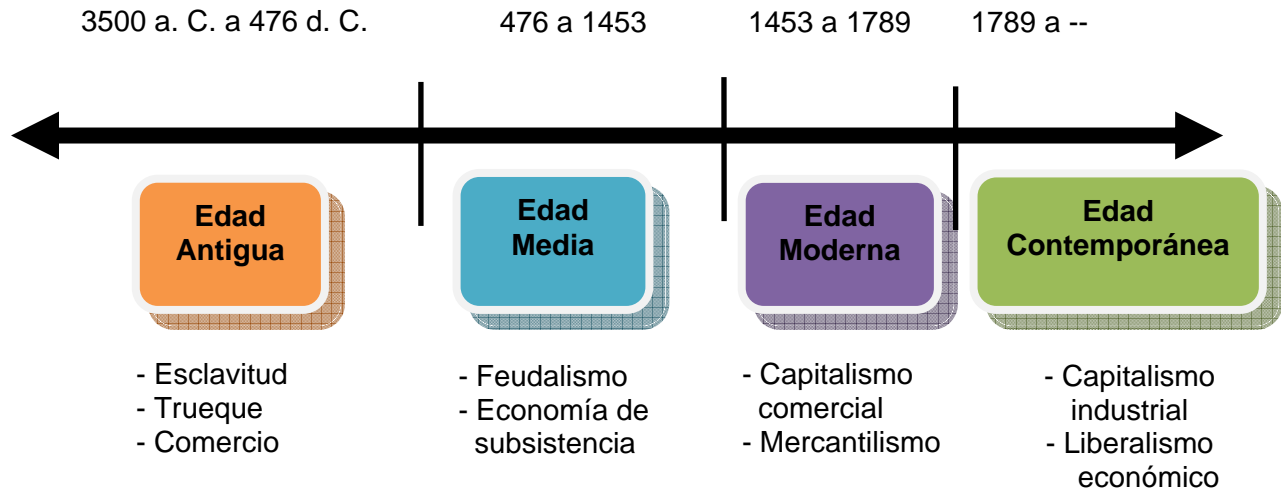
3500 a. C. a 476 d. C.

476 a 1453

1453 a 1789

1789 a --

Edad Antigua

Edad Media

Edad Moderna

Edad Contemporánea

- Esclavitud
- Trueque
- Comercio

- Feudalismo
- Economía de subsistencia

- Capitalismo comercial
- Mercantilismo

- Capitalismo industrial
- Liberalismo económico